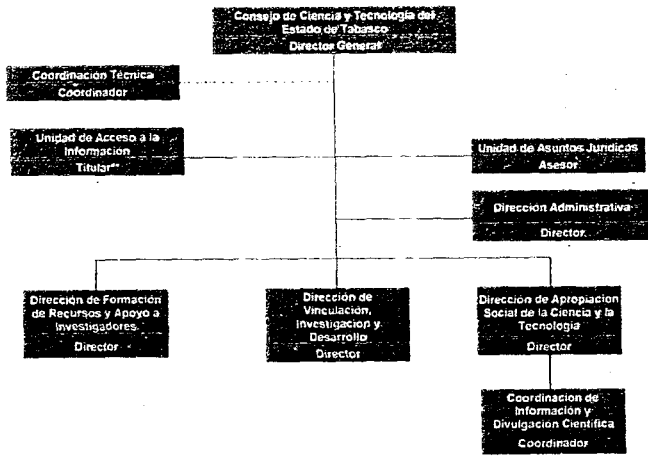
Consejo de Ciencia y Tecnología del Estado de Tabasco
Director General

Coordinación Técnica
Coordinador

Unidad de Acceso a la Información
Titular**

Unidad de Asuntos Jurídicos
Asesor

Dirección Administrativa
Director

Dirección de Formación de Recursos y Apoyo a Investigadores
Director

Dirección de Vinculación, Investigación y Desarrollo
Director

Dirección de Apropiación Social de la Ciencia y la Tecnología
Director

Coordinación de Información y Divulgación Científica
Coordinador